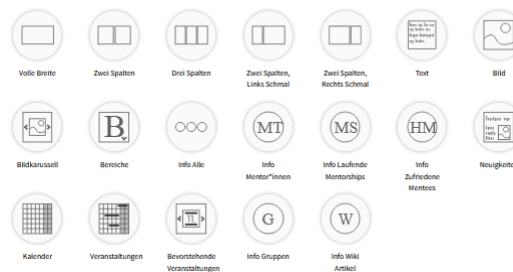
Volle Breite

Zwei Spalten

Drei Spalten

Zwei Spalten, Links Schmal

Zwei Spalten, Rechts Schmal

Text

Bild

Bildkarussell

B

Bereiche

Info Alle

MT

Info Mentor*innen

MS

Info Laufende Mentorships

HM

Info Zufriedene Mentees

Neuigkeiten

Kalender

Veranstaltungen

Bevorstehende Veranstaltungen

G

Info Gruppen

W

Info Wiki Artikel